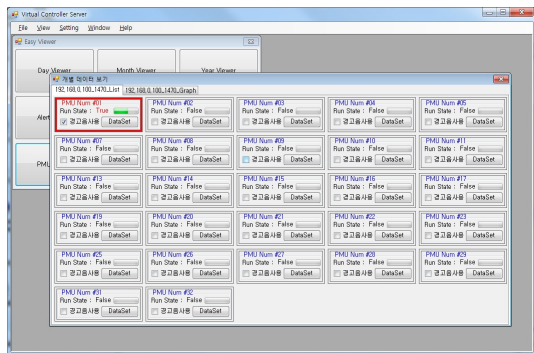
Virtual Controller Server
File View Setting Window Help
Easy Viewer
Day Viewer
Month Viewer
Year Viewer
Alert
PMU
개별 데이터 보기
192.168.0.100_1470_List
192.168.0.100_1470_Graph

PMU Num #01
Run State : True
경고음사용 DataSet

PMU Num #02
Run State : False
경고음사용 DataSet

PMU Num #03
Run State : False
경고음사용 DataSet

PMU Num #04
Run State : False
경고음사용 DataSet

PMU Num #05
Run State : False
경고음사용 DataSet

PMU Num #07
Run State : False
경고음사용 DataSet

PMU Num #08
Run State : False
경고음사용 DataSet

PMU Num #09
Run State : False
경고음사용 DataSet

PMU Num #10
Run State : False
경고음사용 DataSet

PMU Num #11
Run State : False
경고음사용 DataSet

PMU Num #13
Run State : False
경고음사용 DataSet

PMU Num #14
Run State : False
경고음사용 DataSet

PMU Num #15
Run State : False
경고음사용 DataSet

PMU Num #16
Run State : False
경고음사용 DataSet

PMU Num #17
Run State : False
경고음사용 DataSet

PMU Num #19
Run State : False
경고음사용 DataSet

PMU Num #20
Run State : False
경고음사용 DataSet

PMU Num #21
Run State : False
경고음사용 DataSet

PMU Num #22
Run State : False
경고음사용 DataSet

PMU Num #23
Run State : False
경고음사용 DataSet

PMU Num #25
Run State : False
경고음사용 DataSet

PMU Num #26
Run State : False
경고음사용 DataSet

PMU Num #27
Run State : False
경고음사용 DataSet

PMU Num #28
Run State : False
경고음사용 DataSet

PMU Num #29
Run State : False
경고음사용 DataSet

PMU Num #31
Run State : False
경고음사용 DataSet

PMU Num #32
Run State : False
경고음사용 DataSet